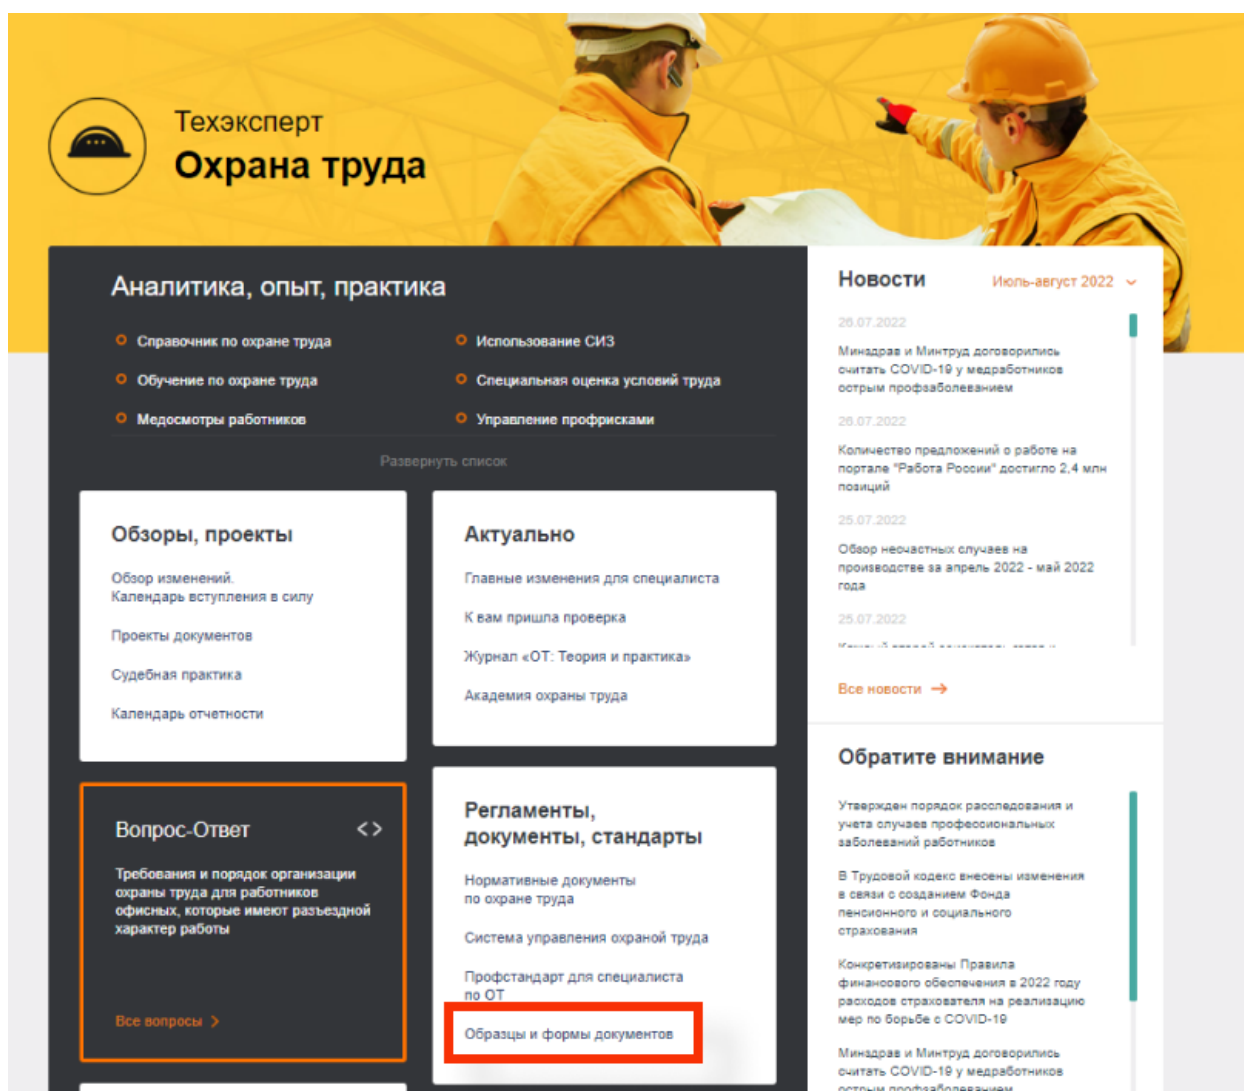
Техэксперт
Охрана труда

Аналитика, опыт, практика

Справочник по охране труда
Обучение по охране труда
Медосмотры работников
Использование СИЗ
Специальная оценка условий труда
Управление профрисками

Развернуть список

Обзоры, проекты

Обзор изменений. Календарь вступления в силу

Проекты документов

Судебная практика

Календарь отчетности

Актуально

Главные изменения для специалиста

К вам пришла проверка

Журнал «ОТ: Теория и практика»

Академия охраны труда

Вопрос-Ответ

Требования и порядок организации охраны труда для работников офисных, которые имеют разъездной характер работы

Все вопросы

Регламенты, документы, стандарты

Нормативные документы по охране труда

Система управления охраной труда

Профстандарт для специалиста по ОТ

Образцы и формы документов

Новости

Июль-август 2022

26.07.2022

Минздрав и Минтруд договорились считать COVID-19 у медработников острым профзаболеванием

26.07.2022

Количество предложений о работе на портале "Работа России" достигло 2,4 млн позиций

25.07.2022

Обзор несчастных случаев на производстве за апрель 2022 - май 2022 года

25.07.2022

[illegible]

Все новости

Обратите внимание

Утвержден порядок расследования и учета случаев профессиональных заболеваний работников

В Трудовой кодекс внесены изменения в связи с созданием Фонда пенсионного и социального страхования

Конкретизированы Правила финансового обеспечения в 2022 году расходов страхователя на реализацию мер по борьбе с COVID-19

Минздрав и Минтруд договорились считать COVID-19 у медработников острым профзаболеванием